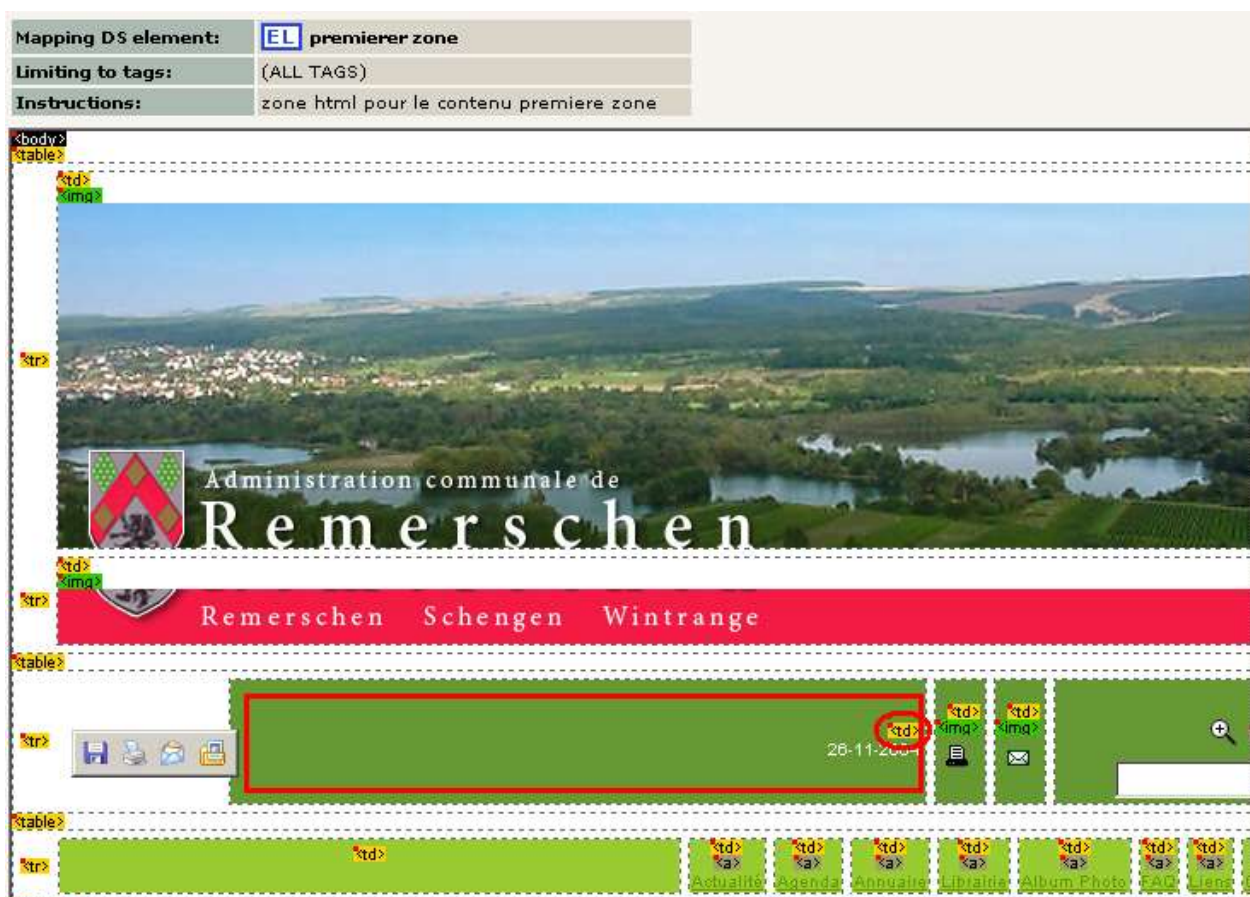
| Mapping DS element: | EL premierer zone |
|---|---|
| Limiting to tags: | (ALL TAGS) |
| Instructions: | zone html pour le contenu premiere zone |

<body>
<table>
<td>
<img>
<tr>
Administration communale de
Remerschen
<td>
<img>
<tr>
Remerschen Schengen Wintrange
<table>
<tr>
<td>
26-11-200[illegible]
<td>
<img>
<td>
<img>
<table>
<tr>
<td>
<td> <a> Actualité
<td> <a> Agenda
<td> <a> Annuaire
<td> <a> Librairie
<td> <a> Album Photo
<td> <a> FAQ
<td> <a> Liens